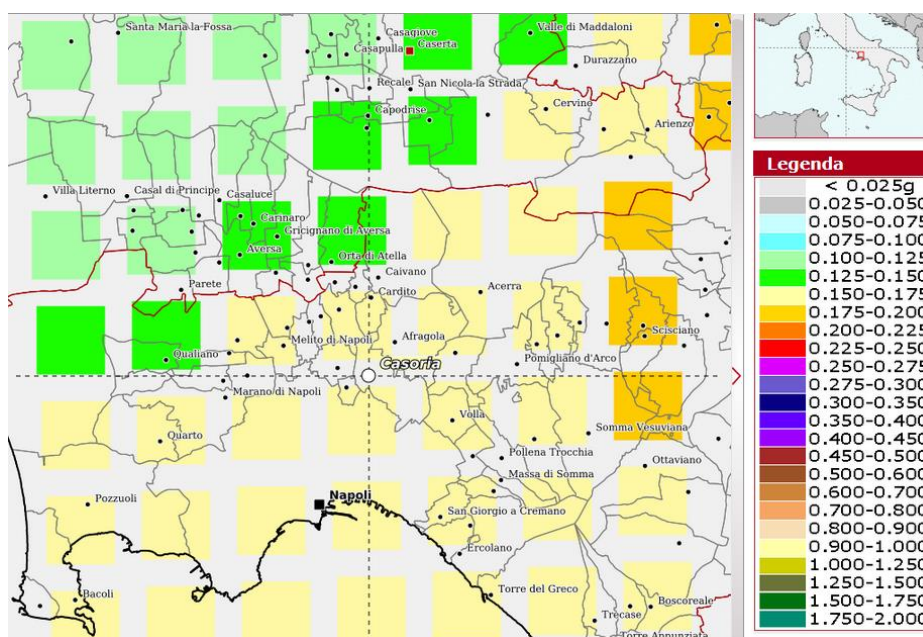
Santa Maria la Fossa
Casagiove
Caserta
Casapulla
Valle di Maddaloni
Durazzano
Recale
San Nicola la Strada
Capodrise
Cervino
Arienzo
Villa Literno
Casal di Principe
Casaluce
Carinaro
Gricignano di Aversa
Aversa
Orta di Atella
Caivano
Parete
Cardito
Acerra
Qualiano
Melito di Napoli
Afragola
Scisciano
Pomigliano d'Arco
Casoria
Marano di Napoli
Quarto
Volla
Somma Vesuviana
Pollena Trocchia
Ottaviano
Massa di Somma
Pozzuoli
Napoli
San Giorgio a Cremano
Ercolano
Bacoli
Torre del Greco
Boscoreale
Trecase
Torre Annunziata

Legenda
< 0.025g
0.025-0.050
0.050-0.075
0.075-0.100
0.100-0.125
0.125-0.150
0.150-0.175
0.175-0.200
0.200-0.225
0.225-0.250
0.250-0.275
0.275-0.300
0.300-0.350
0.350-0.400
0.400-0.450
0.450-0.500
0.500-0.600
0.600-0.700
0.700-0.800
0.800-0.900
0.900-1.000
1.000-1.250
1.250-1.500
1.500-1.750
1.750-2.000